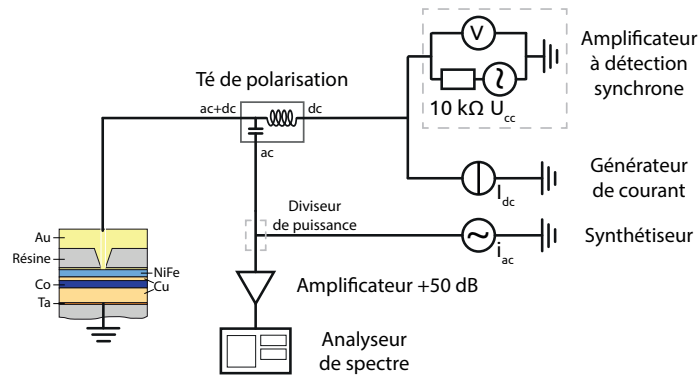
Amplificateur à détection synchrone

V

10 kΩ $U_{cc}$

Té de polarisation

ac+dc

dc

ac

Générateur de courant

$I_{dc}$

Diviseur de puissance

Synthétiseur

$i_{ac}$

Au

Résine

NiFe

Co

Cu

Ta

Amplificateur +50 dB

Analyseur de spectre